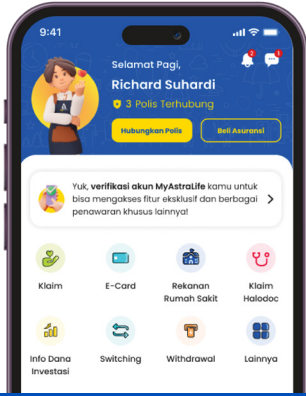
9:41

2

Selamat Pagi,
Richard Suhardi
3 Polis Terhubung

Hubungkan Polis
Beli Asuransi

Yuk, verifikasi akun MyAstraLife kamu untuk bisa mengakses fitur eksklusif dan berbagai penawaran khusus lainnya!

Klaim
E-Card
Rekanan Rumah Sakit
Klaim Halodoc
Info Dana Investasi
Switching
Withdrawal
Lainnya